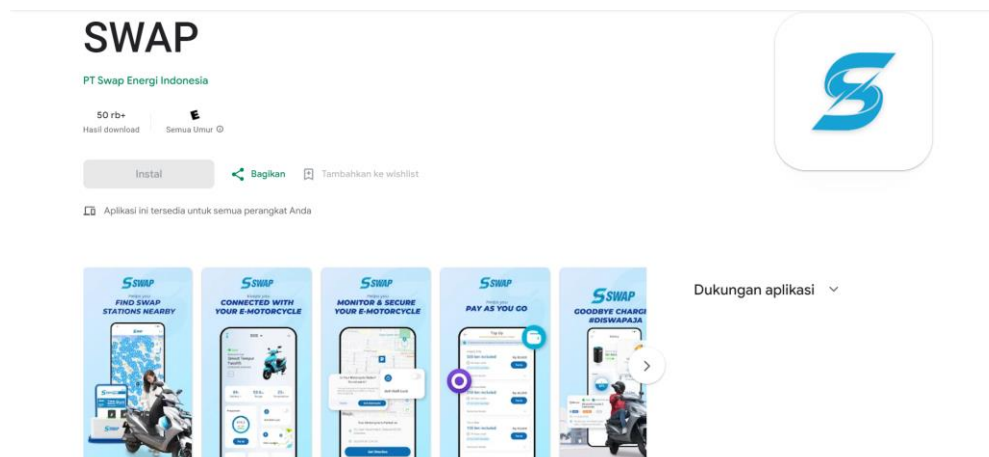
SWAP

PT Swap Energi Indonesia

50 rb+
Hasil download

E
Semua Umur

Instal

Bagikan

Tambahkan ke wishlist

Aplikasi ini tersedia untuk semua perangkat Anda

SWAP
Helps you
FIND SWAP STATIONS NEARBY

SWAP
Helps you
CONNECTED WITH YOUR E-MOTORCYCLE

SWAP
Helps you
MONITOR & SECURE YOUR E-MOTORCYCLE

SWAP
Helps you
PAY AS YOU GO

SWAP
GOODBYE CHARG
#DISWAPAJA

Dukungan aplikasi